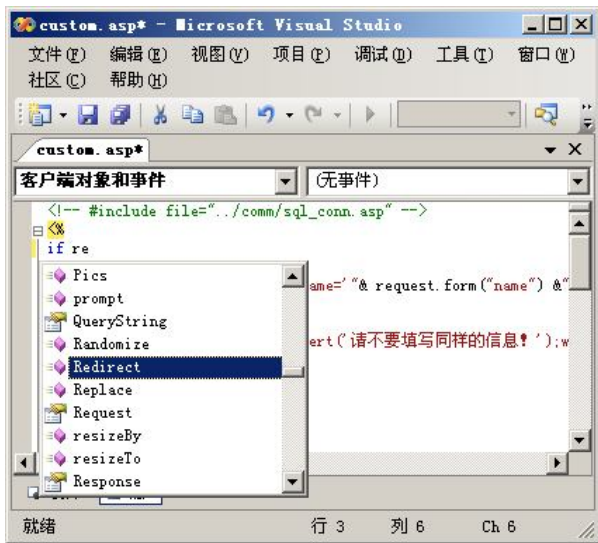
custom.asp* - Microsoft Visual Studio

文件(F) 编辑(E) 视图(V) 项目(P) 调试(D) 工具(T) 窗口(W) 社区(C) 帮助(H)

custom.asp*

客户端对象和事件

(无事件)

<!-- #include file="../comm/sql_conn.asp" -->
<%
if re

Pics
prompt
QueryString
Randomize
Redirect
Replace
Request
resizeBy
resizeTo
Response

ame='"& request.form("name") &"

ert('请不要填写同样的信息!');w

就绪

行 3

列 6

Ch 6